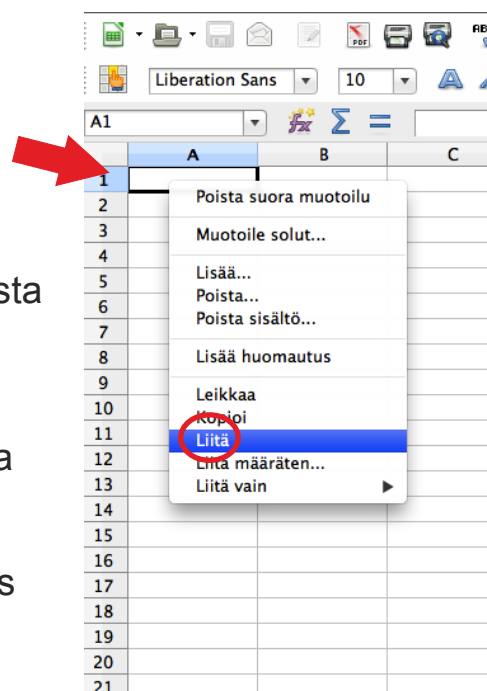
sta

a

s

Liberation Sans
10
A1
A
B
C
1
2
3
4
5
6
7
8
9
10
11
12
13
14
15
16
17
18
19
20
21

Poista suora muotoilu

Muotoile solut...

Lisää...
Poista...
Poista sisältö...

Lisää huomautus

Leikkaa
Kopioi
Liitä
Liitä määräten...
Liitä vain